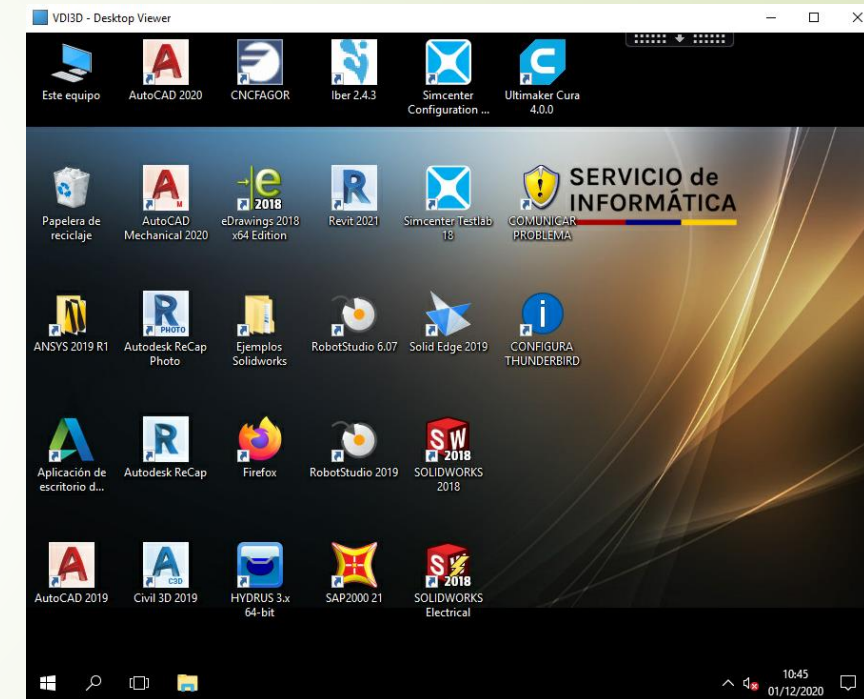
VDI3D - Desktop Viewer

Este equipo
AutoCAD 2020
CNCFAGOR
Iber 2.4.3
Simcenter Configuration ...
Ultimaker Cura 4.0.0

Papelera de reciclaje
AutoCAD Mechanical 2020
2018
eDrawings 2018 x64 Edition
Revit 2021
Simcenter Testlab 18
COMUNICAR PROBLEMA

SERVICIO de INFORMÁTICA

ANSYS 2019 R1
PHOTO
Autodesk ReCap Photo
Ejemplos Solidworks
RobotStudio 6.07
Solid Edge 2019
CONFIGURA THUNDERBIRD

Aplicación de escritorio d...
Autodesk ReCap
Firefox
RobotStudio 2019
SW 2018
SOLIDWORKS 2018

AutoCAD 2019
C3D
Civil 3D 2019
HYDRUS 3.x 64-bit
SAP2000 21
2018
SOLIDWORKS Electrical

10:45
01/12/2020